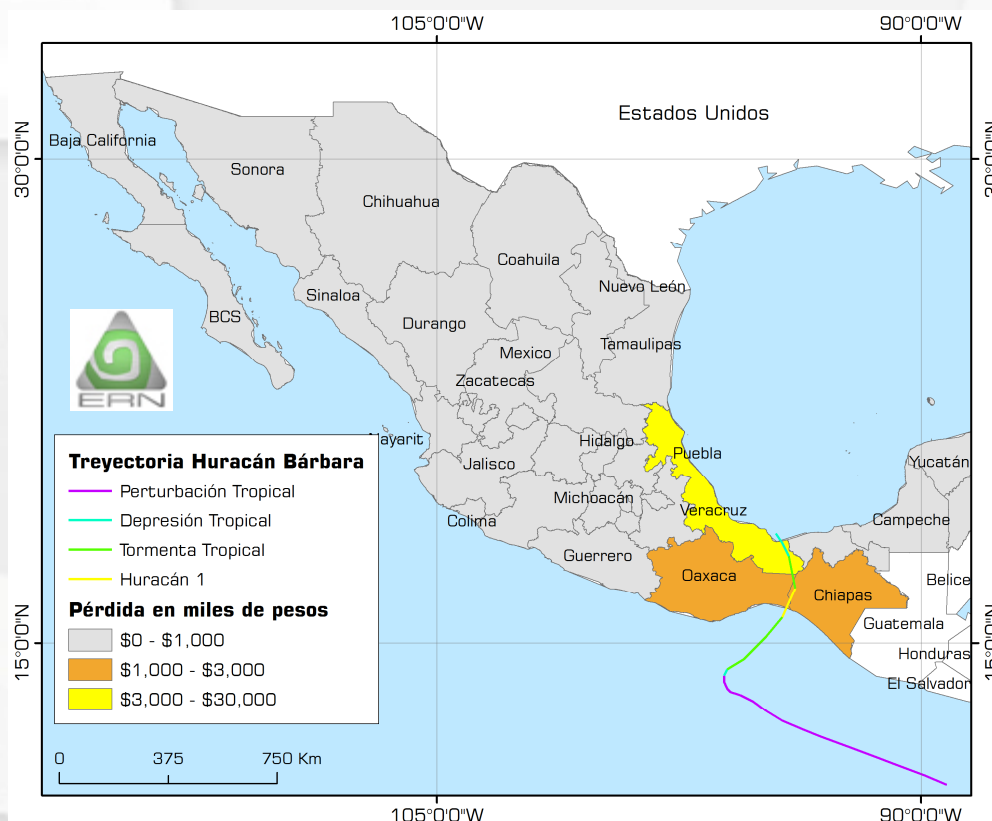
105°0'0"W
90°0'0"W

30°0'0"N
30°0'0"N

15°0'0"N
15°0'0"N

Estados Unidos

Baja California
Sonora
Chihuahua
Coahuila
Nuevo León
Sinaloa
BCS
Durango
Tamaulipas
Mexico
Zacatecas
Nayarit
Hidalgo
Puebla
Jalisco
Michoacán
Veracruz
Colima
Guerrero
Oaxaca
Chiapas
Yucatán
Campeche
Belice
Guatemala
Honduras
El Salvador

ERN

Treyectoria Huracán Bárbara
Perturbación Tropical
Depresión Tropical
Tormenta Tropical
Huracán 1
Pérdida en miles de pesos
$0 - $1,000
$1,000 - $3,000
$3,000 - $30,000

0
375
750 Km

105°0'0"W
90°0'0"W